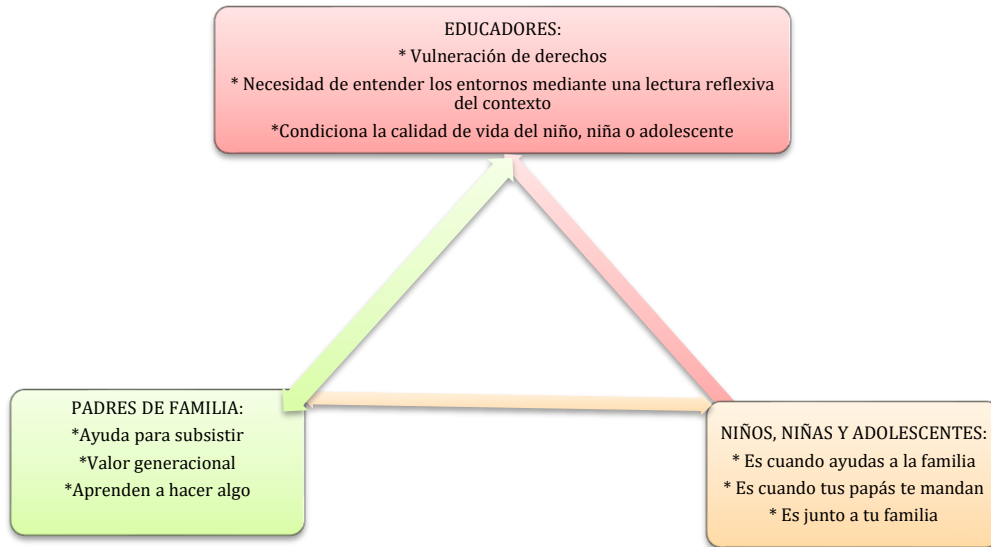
EDUCADORES:
* Vulneración de derechos
* Necesidad de entender los entornos mediante una lectura reflexiva del contexto
*Condiciona la calidad de vida del niño, niña o adolescente

PADRES DE FAMILIA:
*Ayuda para subsistir
*Valor generacional
*Aprenden a hacer algo

NIÑOS, NIÑAS Y ADOLESCENTES:
* Es cuando ayudas a la familia
* Es cuando tus papás te mandan
* Es junto a tu familia